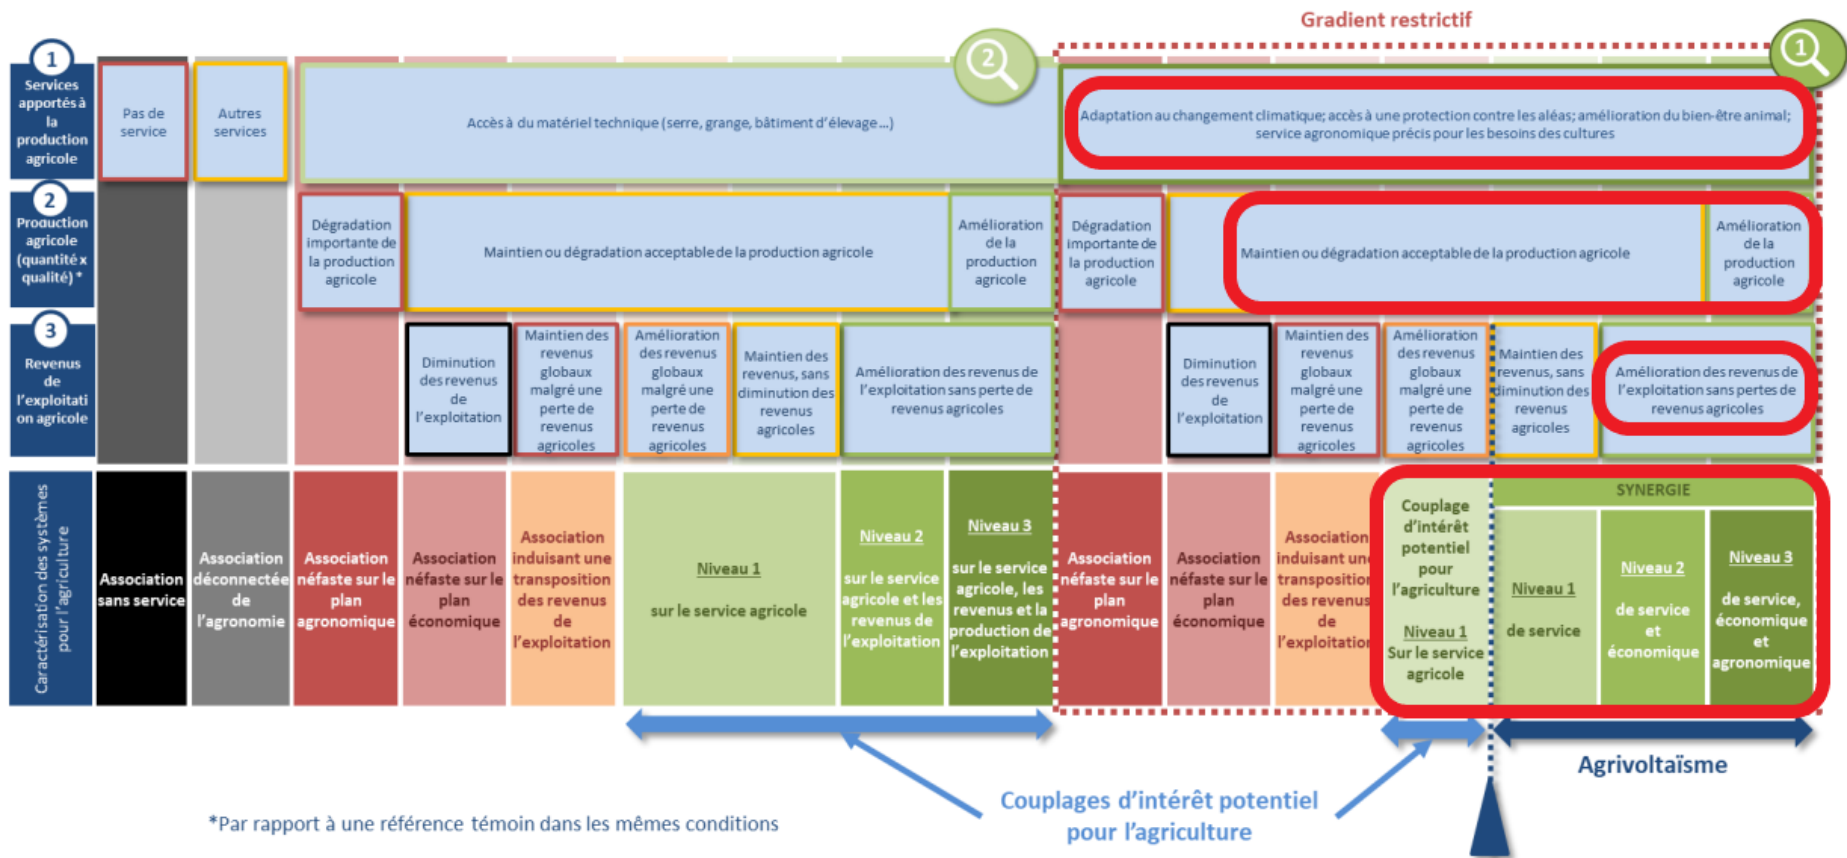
Gradient restrictif

1 Services apportés à la production agricole

2 Production agricole (quantité x qualité) *

3 Revenus de l'exploitation agricole

Caractérisation des systèmes pour l'agriculture

Pas de service

Autres services

2

Accès à du matériel technique (serre, grange, bâtiment d'élevage ...)

1

Adaptation au changement climatique; accès à une protection contre les aléas; amélioration du bien-être animal; service agronomique précis pour les besoins des cultures

Dégradation importante de la production agricole

Maintien ou dégradation acceptable de la production agricole

Amélioration de la production agricole

Dégradation importante de la production agricole

Maintien ou dégradation acceptable de la production agricole

Amélioration de la production agricole

Diminution des revenus de l'exploitation

Maintien des revenus globaux malgré une perte de revenus agricoles

Amélioration des revenus globaux malgré une perte de revenus agricoles

Maintien des revenus, sans diminution des revenus agricoles

Amélioration des revenus de l'exploitation sans perte de revenus agricoles

Diminution des revenus de l'exploitation

Maintien des revenus globaux malgré une perte de revenus agricoles

Amélioration des revenus globaux malgré une perte de revenus agricoles

Maintien des revenus, sans diminution des revenus agricoles

Amélioration des revenus de l'exploitation sans pertes de revenus agricoles

Association sans service

Association déconnectée de l'agronomie

Association néfaste sur le plan agronomique

Association néfaste sur le plan économique

Association induisant une transposition des revenus de l'exploitation

Niveau 1 sur le service agricole

Niveau 2 sur le service agricole et les revenus de l'exploitation

Niveau 3 sur le service agricole, les revenus et la production de l'exploitation

Association néfaste sur le plan agronomique

Association néfaste sur le plan économique

Association induisant une transposition des revenus de l'exploitation

Couplage d'intérêt potentiel pour l'agriculture

Niveau 1 Sur le service agricole

SYNERGIE

Niveau 1 de service

Niveau 2 de service et économique

Niveau 3 de service, économique et agronomique

Agrivoltaïsme

Couplages d'intérêt potentiel pour l'agriculture

*Par rapport à une référence témoin dans les mêmes conditions